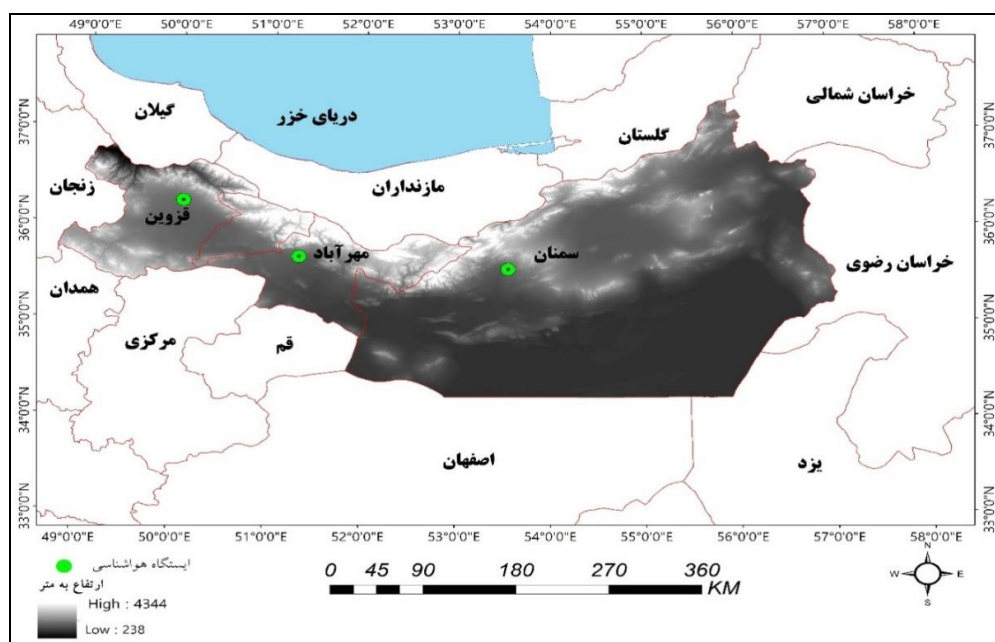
49°0'0"E 50°0'0"E 51°0'0"E 52°0'0"E 53°0'0"E 54°0'0"E 55°0'0"E 56°0'0"E 57°0'0"E 58°0'0"E

37°0'0"N 36°0'0"N 35°0'0"N 34°0'0"N 33°0'0"N

گیلان

دریای خزر

خراسان شمالی

گلستان

زنجان

قزوین

مازندران

مهرآباد

سمنان

خراسان رضوی

همدان

مرکزی

قم

اصفهان

یزد

49°0'0"E 50°0'0"E 51°0'0"E 52°0'0"E 53°0'0"E 54°0'0"E 55°0'0"E 56°0'0"E 57°0'0"E 58°0'0"E

37°0'0"N 36°0'0"N 35°0'0"N 34°0'0"N 33°0'0"N

ایستگاه هواشناسی

ارتفاع به متر

High : 4344

Low : 238

0 45 90 180 270 360 KM

N

W E

S